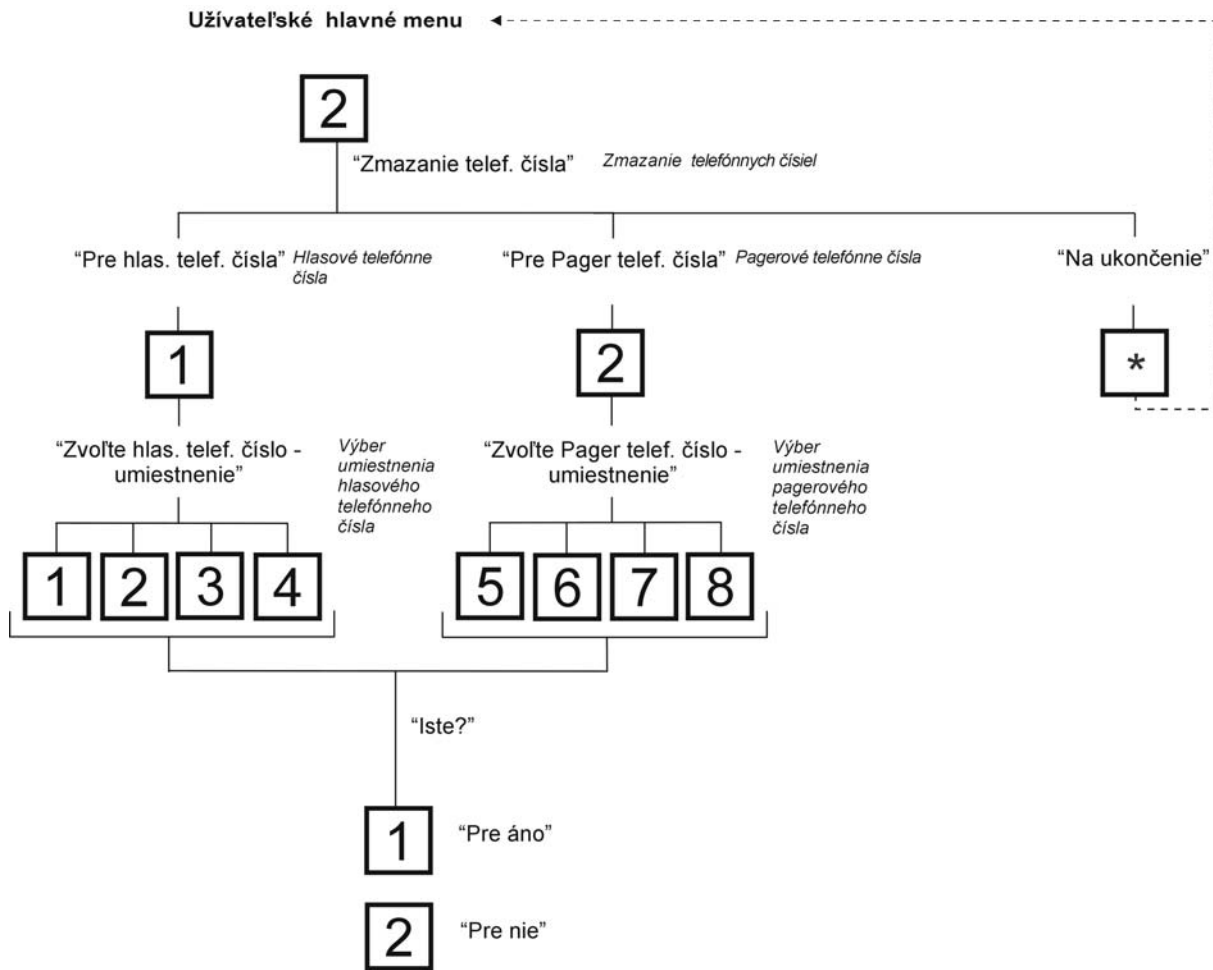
Užívateľské hlavné menu

2

"Zmazanie telef. čísla" Zmazanie telefónnych čísiel

"Pre hlas. telef. čísla" Hlasové telefónne čísla

"Pre Pager telef. čísla" Pagerové telefónne čísla

"Na ukončenie"

1

2

*

"Zvoľte hlas. telef. číslo - umiestnenie" Výber umiestnenia hlasového telefónneho čísla

"Zvoľte Pager telef. číslo - umiestnenie" Výber umiestnenia pagerového telefónneho čísla

1 2 3 4

5 6 7 8

"Iste?"

1 "Pre áno"

2 "Pre nie"